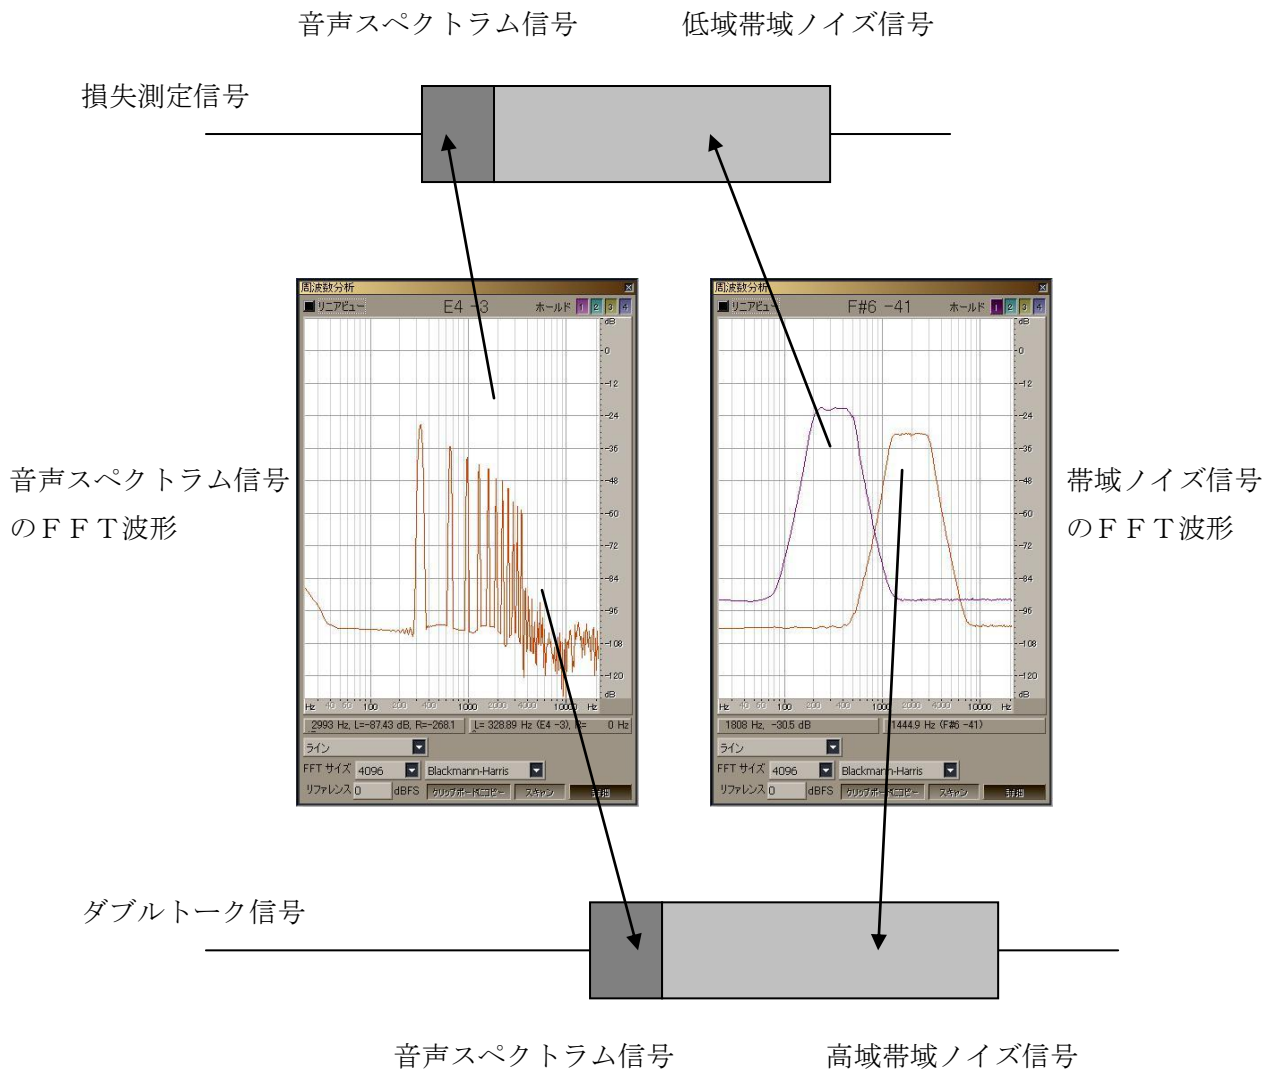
音声スペクトラム信号　　低域帯域ノイズ信号

損失測定信号

音声スペクトラム信号のＦＦＴ波形

周波数分析
リニアビュー　E4 -3　ホールド 1 2 3 4
dB 0 -12 -24 -36 -48 -60 -72 -84 -96 -108 -120 dB
Hz 40 50 100 200 400 1000 2000 4000 10000 Hz
2993 Hz, L=-87.43 dB, R=-268.1　L= 328.89 Hz (E4 -3), R=　0 Hz
ライン
FFT サイズ 4096　Blackmann-Harris
リファレンス 0　dBFS　クリップボードにコピー　スキャン　詳細

周波数分析
リニアビュー　F#6 -41　ホールド 1 2 3 4
dB 0 -12 -24 -36 -48 -60 -72 -84 -96 -108 -120 dB
Hz 40 50 100 200 400 1000 2000 4000 10000 Hz
1808 Hz, -30.5 dB　1444.9 Hz (F#6 -41)
ライン
FFT サイズ 4096　Blackmann-Harris
リファレンス 0　dBFS　クリップボードにコピー　スキャン　詳細

帯域ノイズ信号のＦＦＴ波形

ダブルトーク信号

音声スペクトラム信号　　高域帯域ノイズ信号